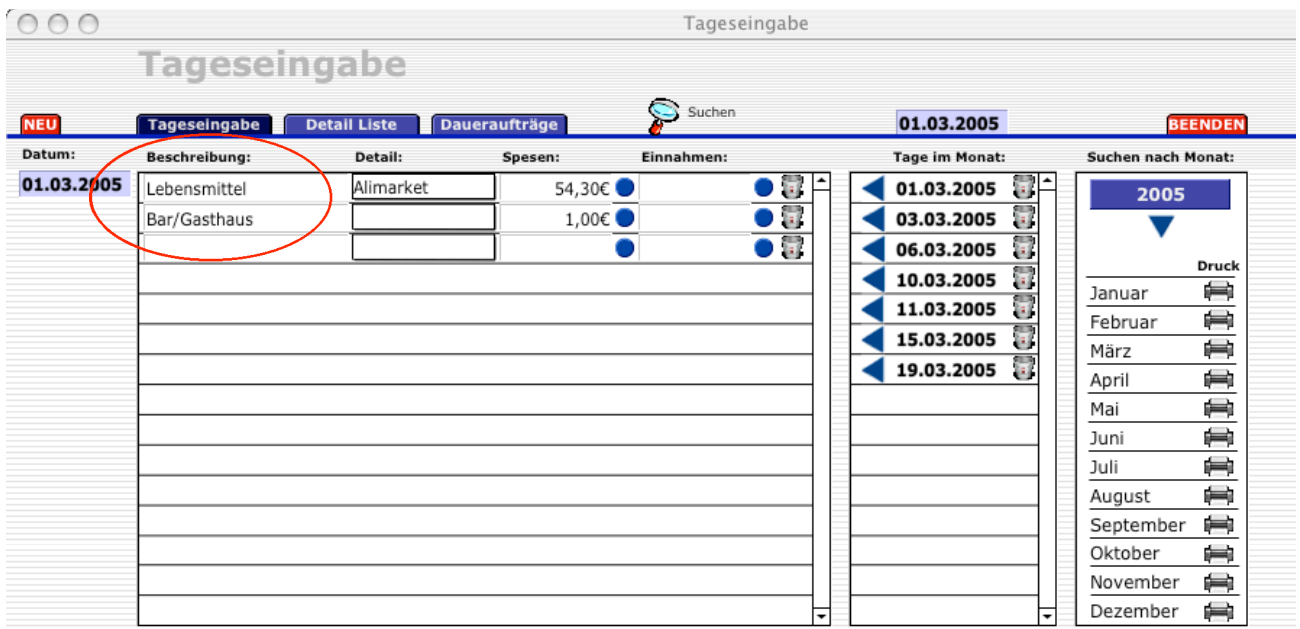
Tageseingabe

Tageseingabe

NEU

Tageseingabe

Detail Liste

Daueraufträge

Suchen

01.03.2005

BEENDEN

Datum:

01.03.2005

| Beschreibung: | Detail: | Spesen: | Einnahmen: |
|---|---|---|---|
| Lebensmittel | Alimarket | 54,30€ | |
| Bar/Gasthaus | | 1,00€ | |
| | | | |

Tage im Monat:

01.03.2005
03.03.2005
06.03.2005
10.03.2005
11.03.2005
15.03.2005
19.03.2005

Suchen nach Monat:

2005

Druck

Januar
Februar
März
April
Mai
Juni
Juli
August
September
Oktober
November
Dezember